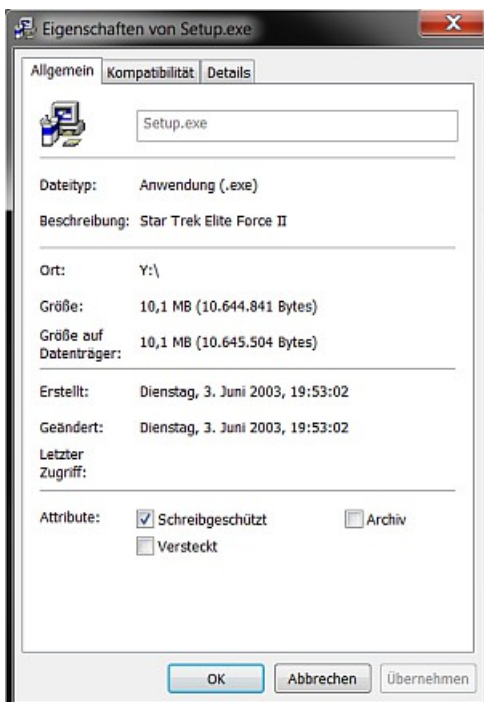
Eigenschaften von Setup.exe

X

Allgemein | Kompatibilität | Details

Setup.exe

Dateityp: Anwendung (.exe)

Beschreibung: Star Trek Elite Force II

Ort: Y:\

Größe: 10,1 MB (10.644.841 Bytes)

Größe auf Datenträger: 10,1 MB (10.645.504 Bytes)

Erstellt: Dienstag, 3. Juni 2003, 19:53:02

Geändert: Dienstag, 3. Juni 2003, 19:53:02

Letzter Zugriff:

Attribute: Schreibgeschützt Archiv

Versteckt

OK | Abbrechen | Übernehmen